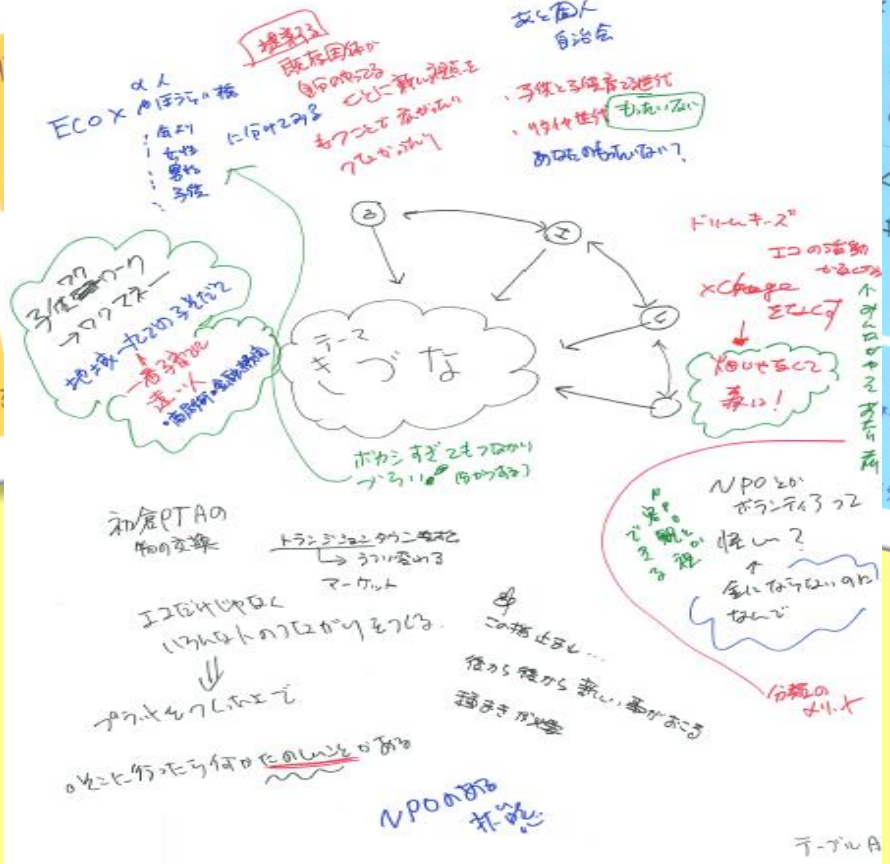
提案する
既存団体が
自分のやってる
に向けてみる　ことに新しい視点を
もつことで　広がり
つながり

友と個人
自治会

・子供と子育て世代
・リタイヤ世代　もったいない
あなたの力もったいない？

個人
ECO × ボランティア・校
・会員
・女性
・男性
・子供

ドリームキーズ

エコの活動
やるのが
xChange
をなくす
畑やを広くて
森に！
みんなが
やる
みんな
知り合い

マク
子供ネットワーク
→ワクワクネット
地域一元での子どもたち
一番子育てに
近い人
・商店街・自治会・PTA

テーマ
きづな

ボカシすぎてもつながり
づらい　向かうある？

NPOとか
ボランティアって
怪しい？
↑
金にならないのに
なんで

NPO
民主
でき
る
親
ずつ

分類の
メリット

初倉PTAの
物の交換

トランジションタウン藤枝
→うつり変わる
マーケット

エコだけじゃなく
いろんな人のつながりをつくる
⇓
プラットフォームの上で

○そこに行ったら何かたのしいことがある

この輪 止まると…
輪から 輪から 新しい 輪が おこる
種まき が必要

NPOの活動
非営利

テーブルA